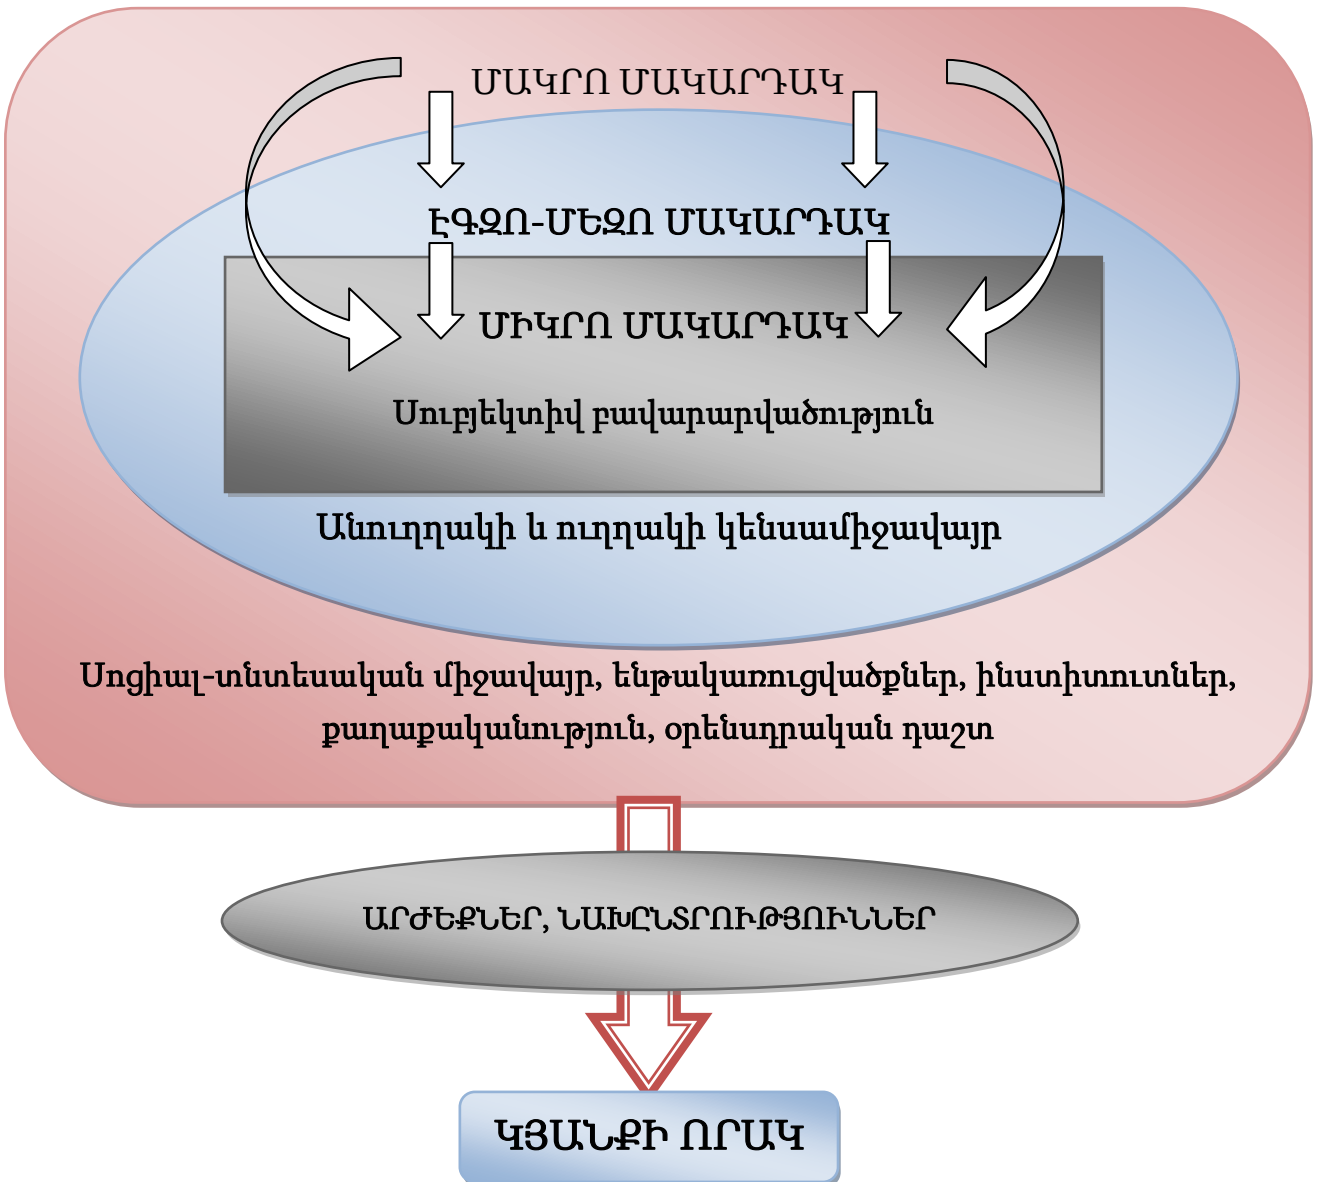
ՄԱԿՐՈ ՄԱԿԱՐԴԱԿ

ԷԳԶՈ-ՄԵԶՈ ՄԱԿԱՐԴԱԿ

ՄԻԿՐՈ ՄԱԿԱՐԴԱԿ

Սուբյեկտիվ բավարարվածություն

Անուղղակի և ուղղակի կենսամիջավայր

Սոցիալ-տնտեսական միջավայր, ենթակառուցվածքներ, ինստիտուտներ, քաղաքականություն, օրենսդրական դաշտ

ԱՐԺԵՔՆԵՐ, ՆԱԽԸՆՏՐՈՒԹՅՈՒՆՆԵՐ

ԿՅԱՆՔԻ ՈՐԱԿ